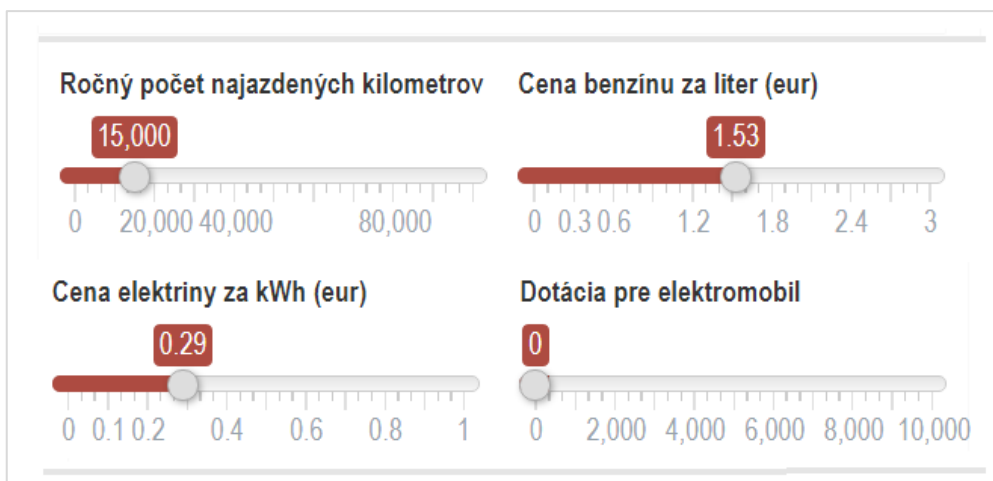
Ročný počet najazdených kilometrov

15,000

0 20,000 40,000 80,000

Cena benzínu za liter (eur)

1.53

0 0.3 0.6 1.2 1.8 2.4 3

Cena elektriny za kWh (eur)

0.29

0 0.1 0.2 0.4 0.6 0.8 1

Dotácia pre elektromobil

0

0 2,000 4,000 6,000 8,000 10,000